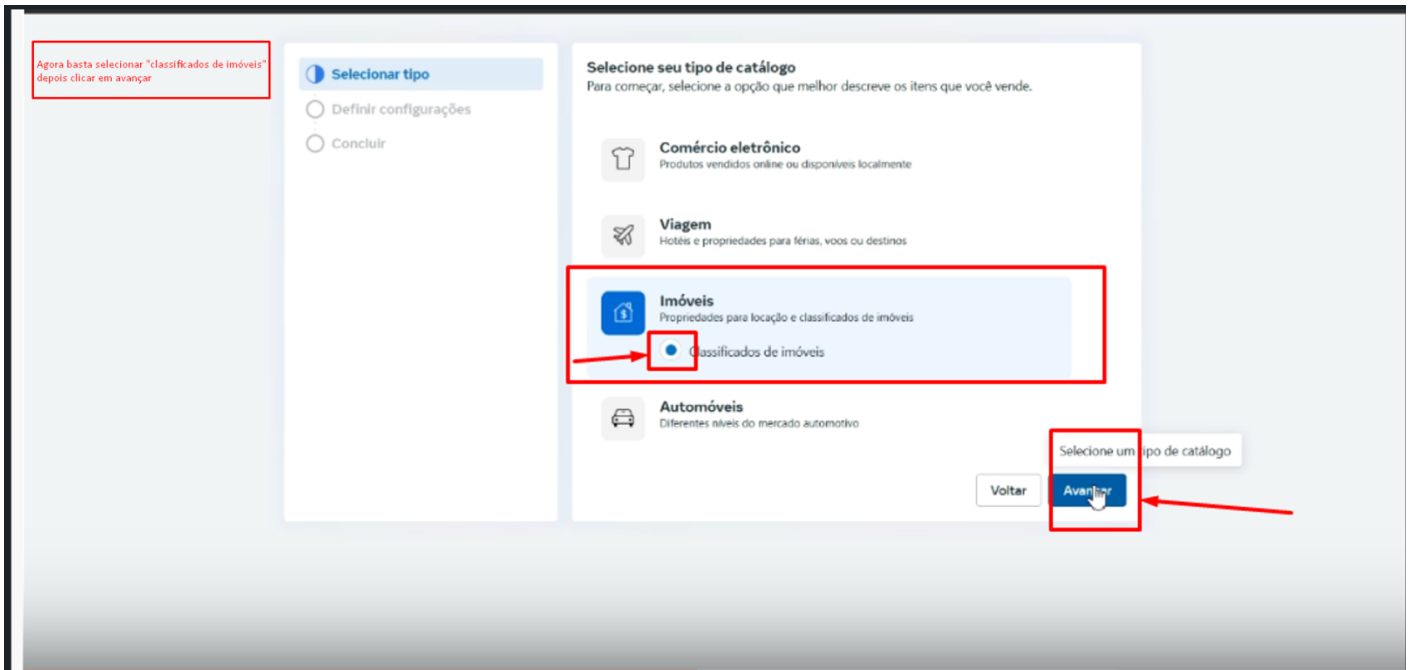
Agora basta selecionar "classificados de imóveis" depois clicar em avançar

Selecionar tipo

Definir configurações

Concluir

Selecione seu tipo de catálogo
Para começar, selecione a opção que melhor descreve os itens que você vende.

Comércio eletrônico
Produtos vendidos online ou disponíveis localmente

Viagem
Hotéis e propriedades para férias, voos ou destinos

Imóveis
Propriedades para locação e classificados de imóveis

Classificados de imóveis

Automóveis
Diferentes níveis do mercado automotivo

Selecione um tipo de catálogo

Voltar

Avançar